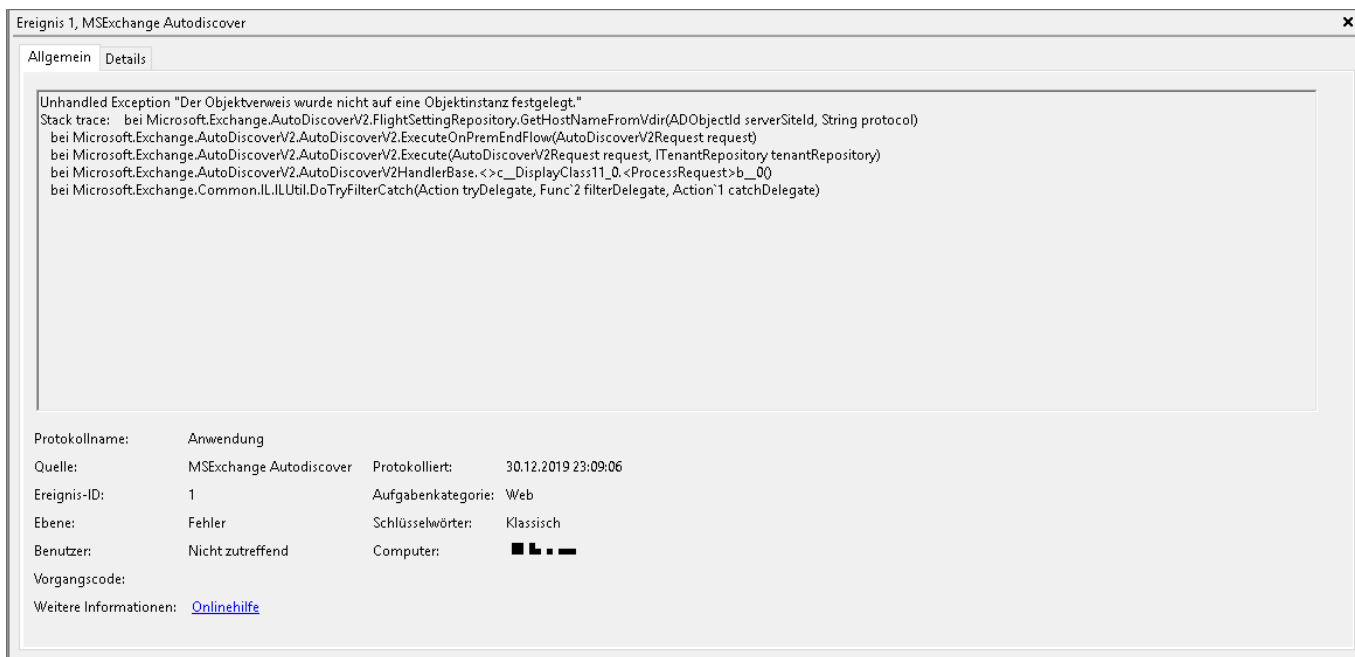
Ereignis 1, MSExchange Autodiscover
×

Allgemein Details

Unhandled Exception "Der Objektverweis wurde nicht auf eine Objektinstanz festgelegt."
Stack trace: bei Microsoft.Exchange.AutoDiscoverV2.FlightSettingRepository.GetHostNameFromVdir(ADObjectId serverSiteId, String protocol)
bei Microsoft.Exchange.AutoDiscoverV2.AutoDiscoverV2.ExecuteOnPremEndFlow(AutoDiscoverV2Request request)
bei Microsoft.Exchange.AutoDiscoverV2.AutoDiscoverV2.Execute(AutoDiscoverV2Request request, ITenantRepository tenantRepository)
bei Microsoft.Exchange.AutoDiscoverV2.AutoDiscoverV2HandlerBase.<>c__DisplayClass11_0.<ProcessRequest>b__0()
bei Microsoft.Exchange.Common.IL.ILUtil.DoTryFilterCatch(Action tryDelegate, Func`2 filterDelegate, Action`1 catchDelegate)

| | | | |
|---|---|---|---|
| Protokollname: | Anwendung | | |
| Quelle: | MSExchange Autodiscover | Protokolliert: | 30.12.2019 23:09:06 |
| Ereignis-ID: | 1 | Aufgabenkategorie: | Web |
| Ebene: | Fehler | Schlüsselwörter: | Klassisch |
| Benutzer: | Nicht zutreffend | Computer: | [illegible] |
| Vorgangscode: | | | |
| Weitere Informationen: | Onlinehilfe | | |